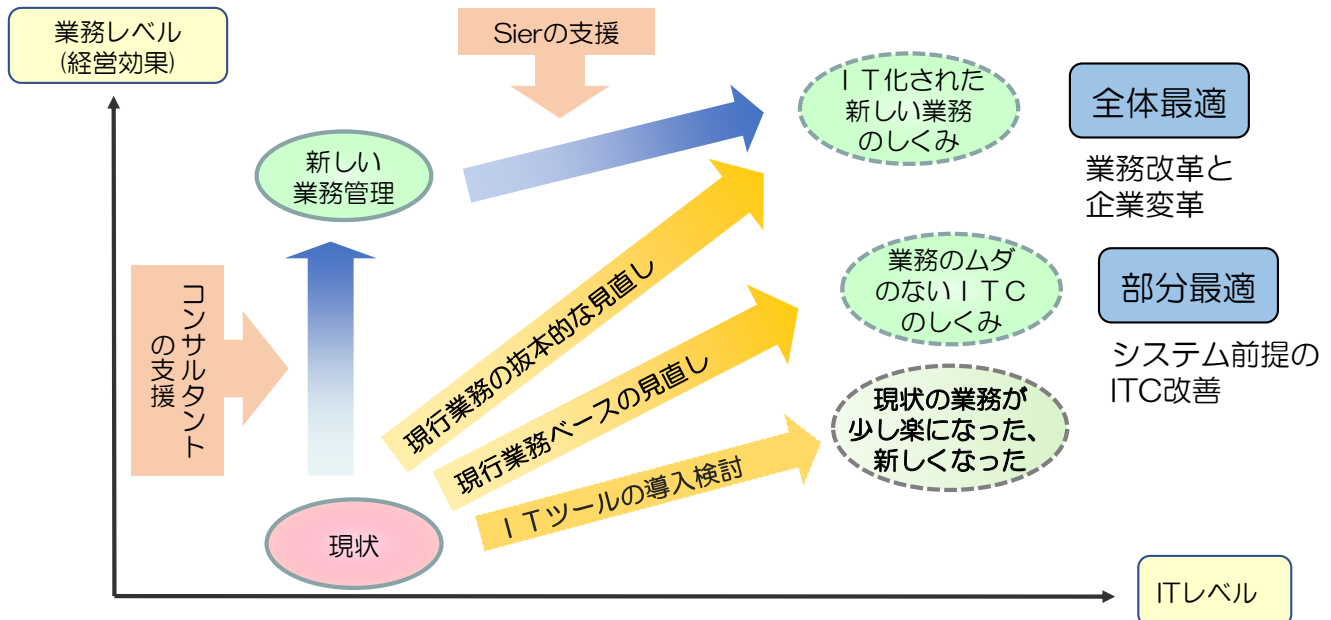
業務レベル
(経営効果)

Sierの支援

ＩＴ化された
新しい業務
のしくみ

全体最適

業務改革と
企業変革

新しい
業務管理

コンサルタント
の支援

業務のムダ
のないＩＴＣ
のしくみ

部分最適

システム前提の
ITC改善

現行業務の抜本的な見直し

現行業務ベースの見直し

現状の業務が
少し楽になった、
新しくなった

ＩＴツールの導入検討

現状

ITレベル